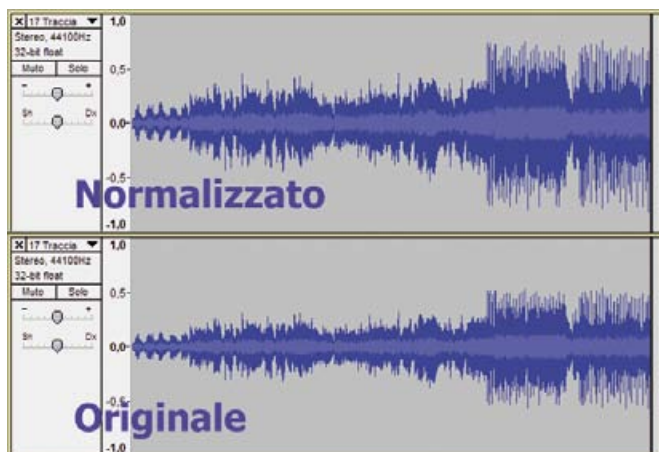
X 17 Traccia ▼
Stereo, 44100Hz
32-bit float
Muto Solo
- +
Sn Dx
1,0
0,5-
0,0-
-0,5-
-1,0
Normalizzato

X 17 Traccia ▼
Stereo, 44100Hz
32-bit float
Muto Solo
- +
Sn Dx
1,0
0,5-
0,0-
-0,5-
-1,0
Originale